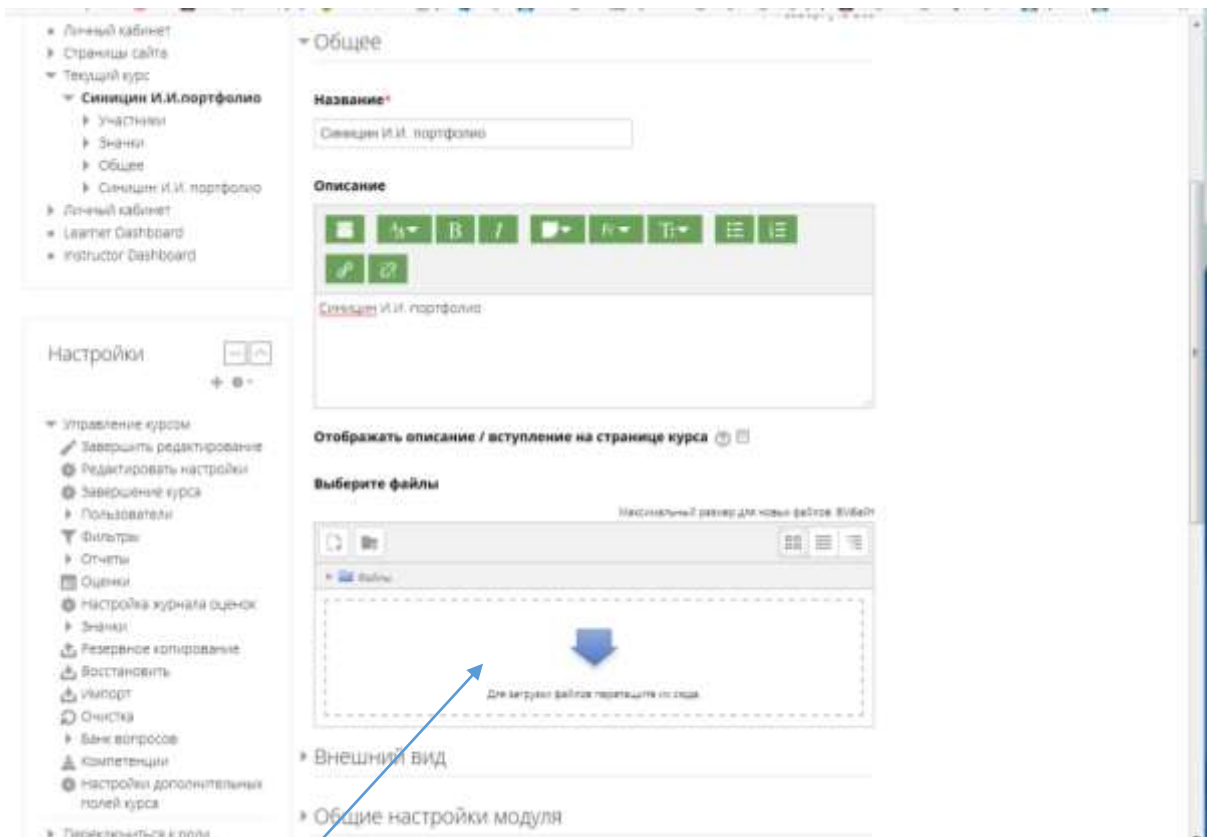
Личный кабинет
Страницы сайта
Текущий курс
Синицин И.И.портфолио
Участники
Значки
Общее
Синицин И.И. портфолио
Личный кабинет
Learner Dashboard
Instructor Dashboard

Настройки

Управление курсом
Завершить редактирование
Редактировать настройки
Завершение курса
Пользователи
Фильтры
Отчеты
Оценки
Настройка журнала оценок
Значки
Резервное копирование
Восстановить
Импорт
Очистка
Банк вопросов
Компетенции
Настройки дополнительных полей курса
Переключиться к роли

Общее

Название*

Синицин И.И. портфолио

Описание

Синицин И.И. портфолио

Отображать описание / вступление на странице курса

Выберите файлы

Максимальный размер для новых файлов: 8Мбайт

Файлы

Для загрузки файлов перетащите их сюда.

Внешний вид

Общие настройки модуля